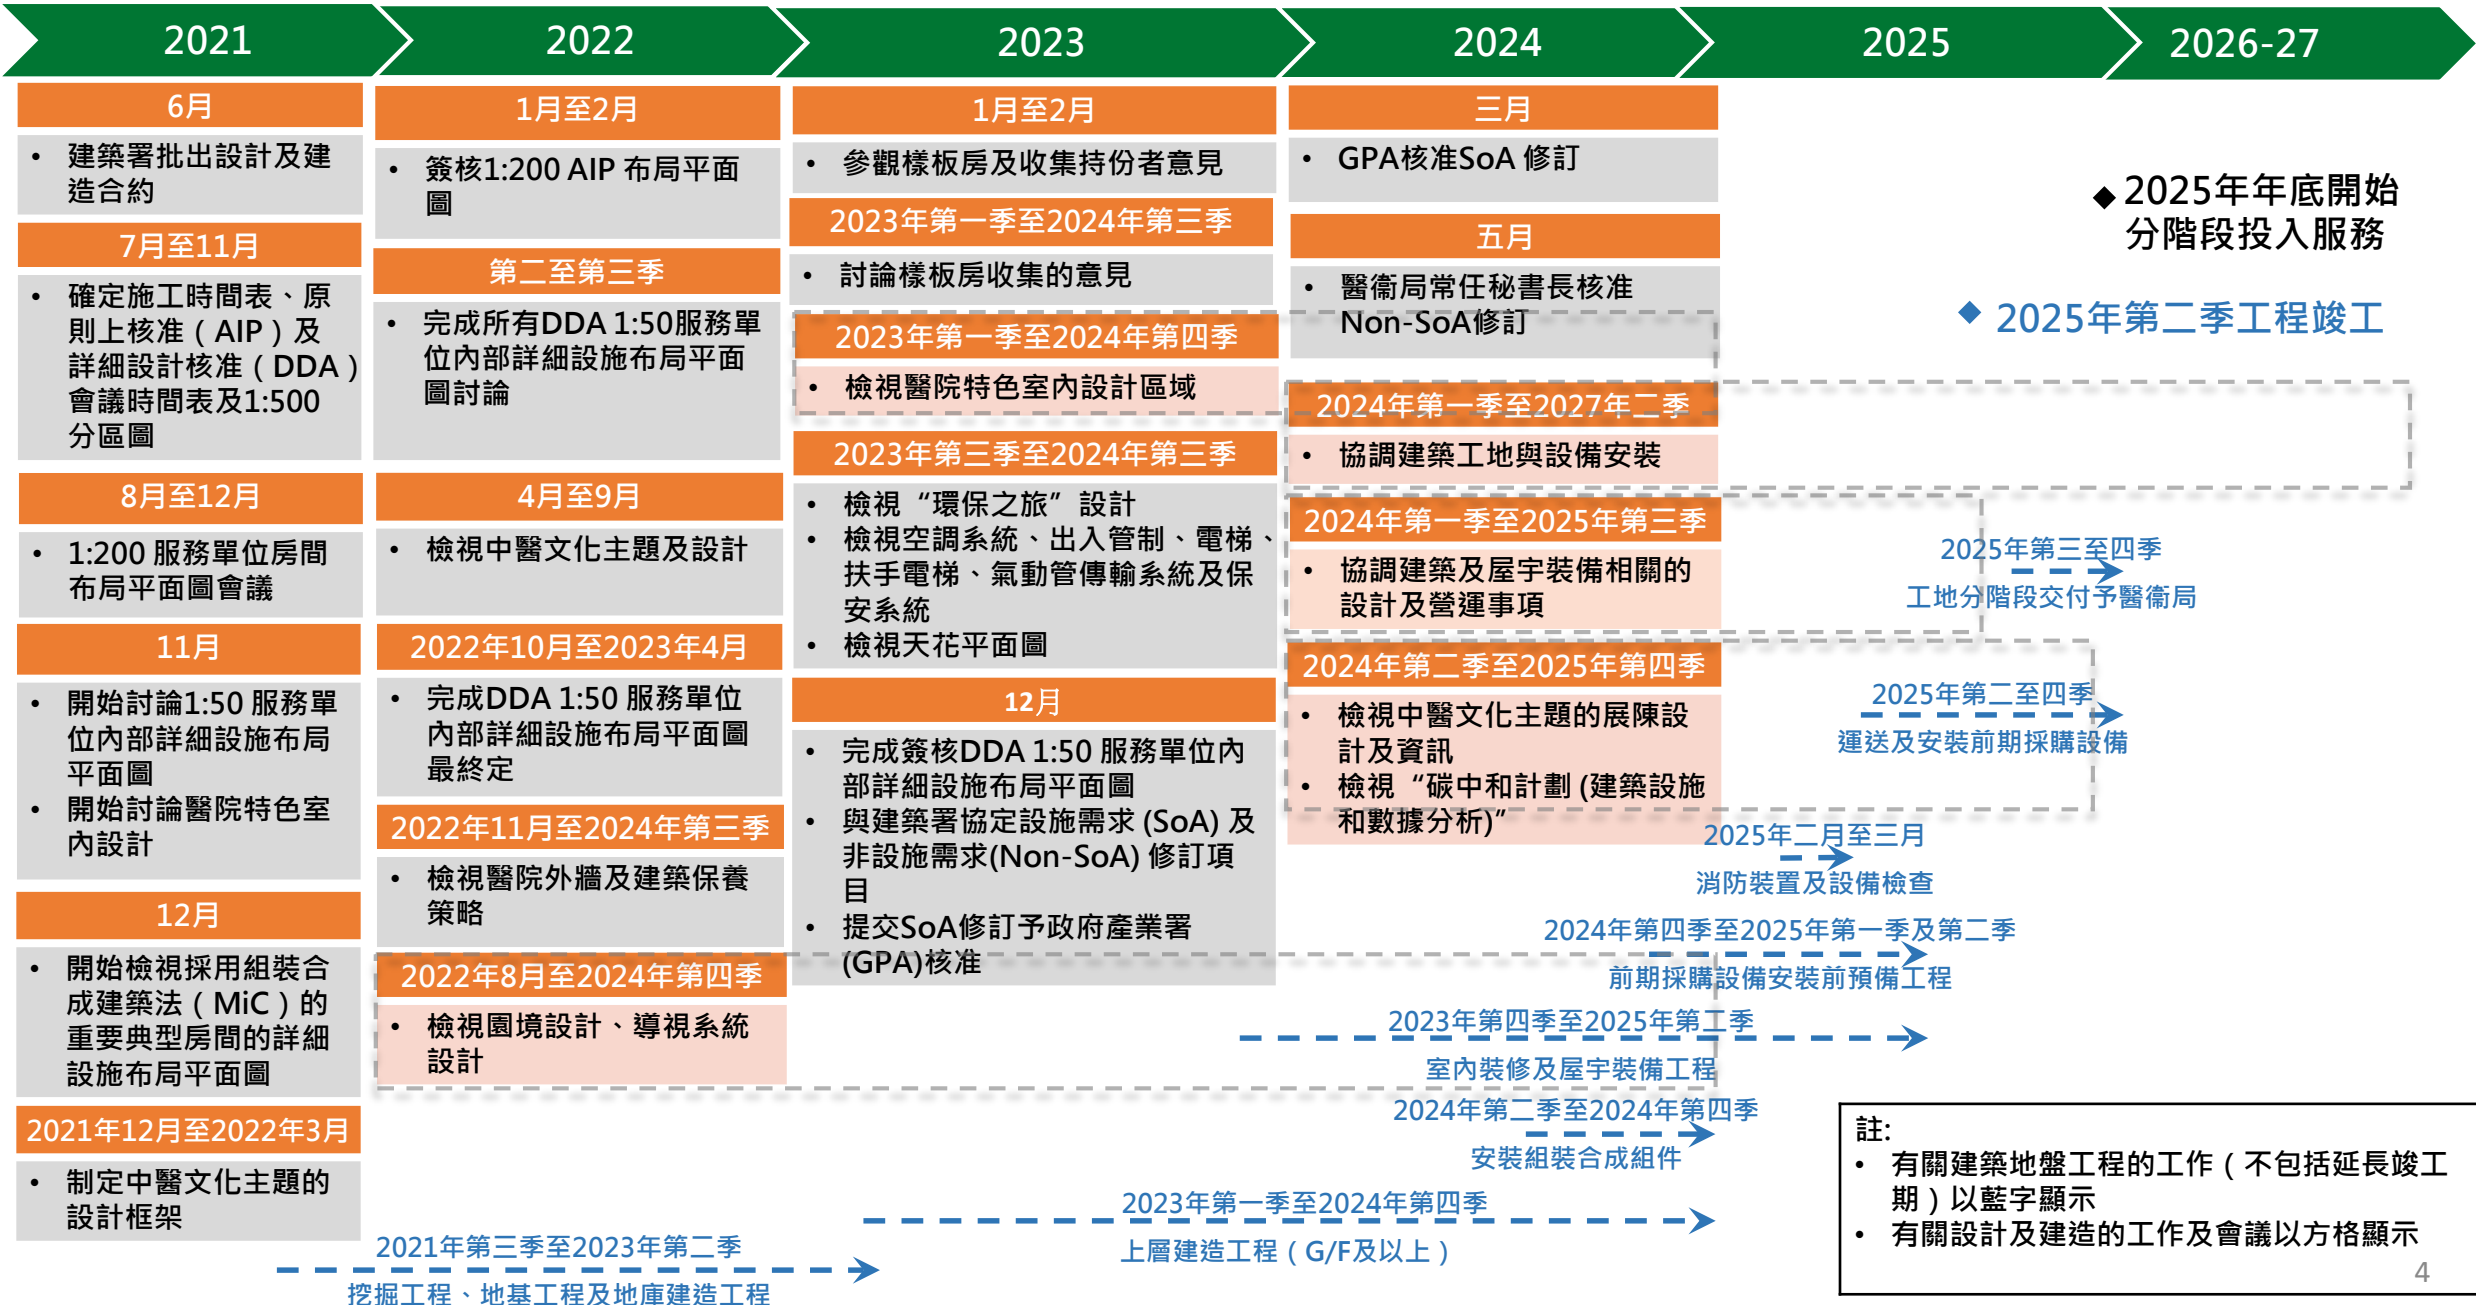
2021 | 2022 | 2023 | 2024 | 2025 | 2026-27

6月
• 建築署批出設計及建造合約

7月至11月
• 確定施工時間表、原則上核准（AIP）及詳細設計核准（DDA）會議時間表及1:500分區圖

8月至12月
• 1:200 服務單位房間布局平面圖會議

11月
• 開始討論1:50 服務單位內部詳細設施布局平面圖
• 開始討論醫院特色室內設計

12月
• 開始檢視採用組裝合成建築法（MiC）的重要典型房間的詳細設施布局平面圖

2021年12月至2022年3月
• 制定中醫文化主題的設計框架

1月至2月
• 簽核1:200 AIP 布局平面圖

第二至第三季
• 完成所有DDA 1:50服務單位內部詳細設施布局平面圖討論

4月至9月
• 檢視中醫文化主題及設計

2022年10月至2023年4月
• 完成DDA 1:50 服務單位內部詳細設施布局平面圖最終定

2022年11月至2024年第三季
• 檢視醫院外牆及建築保養策略

2022年8月至2024年第四季
• 檢視園境設計、導視系統設計

1月至2月
• 參觀樣板房及收集持份者意見

2023年第一季至2024年第三季
• 討論樣板房收集的意見

2023年第一季至2024年第四季
• 檢視醫院特色室內設計區域

2023年第三季至2024年第三季
• 檢視“環保之旅”設計
• 檢視空調系統、出入管制、電梯、扶手電梯、氣動管傳輸系統及保安系統
• 檢視天花平面圖

12月
• 完成簽核DDA 1:50 服務單位內部詳細設施布局平面圖
• 與建築署協定設施需求 (SoA) 及非設施需求(Non-SoA) 修訂項目
• 提交SoA修訂予政府產業署 (GPA)核准

三月
• GPA核准SoA 修訂

五月
• 醫衛局常任秘書長核准 Non-SoA修訂

2024年第一季至2027年二季
• 協調建築工地與設備安裝

2024年第一季至2025年第三季
• 協調建築及屋宇裝備相關的設計及營運事項

2024年第二季至2025年第四季
• 檢視中醫文化主題的展陳設計及資訊
• 檢視“碳中和計劃 (建築設施和數據分析)”

◆ 2025年年底開始分階段投入服務

◆ 2025年第二季工程竣工

2025年第三至四季
工地分階段交付予醫衛局

2025年第二至四季
運送及安裝前期採購設備

2025年二月至三月
消防裝置及設備檢查

2024年第四季至2025年第一季及第二季
前期採購設備安裝前預備工程

2023年第四季至2025年第二季
室內裝修及屋宇裝備工程

2024年第二季至2024年第四季
安裝組裝合成組件

2023年第一季至2024年第四季
上層建造工程（G/F及以上）

2021年第三季至2023年第二季
挖掘工程、地基工程及地庫建造工程

註:
• 有關建築地盤工程的工作（不包括延長竣工期）以藍字顯示
• 有關設計及建造的工作及會議以方格顯示

4